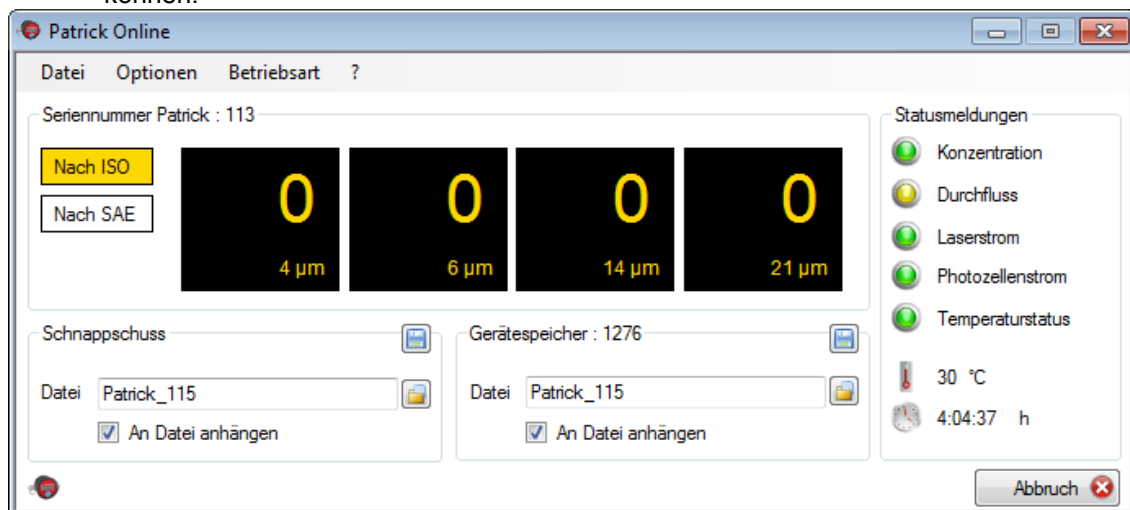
können.

Patrick Online

Datei Optionen Betriebsart ?

Seriennummer Patrick : 113

Nach ISO

Nach SAE

| 0 | 0 | 0 | 0 |
|---|---|---|---|
| 4 µm | 6 µm | 14 µm | 21 µm |

Statusmeldungen

Konzentration

Durchfluss

Laserstrom

Photozellenstrom

Temperaturstatus

30 °C

4:04:37 h

Schnappschuss

Datei Patrick_115

An Datei anhängen

Gerätespeicher : 1276

Datei Patrick_115

An Datei anhängen

Abbruch